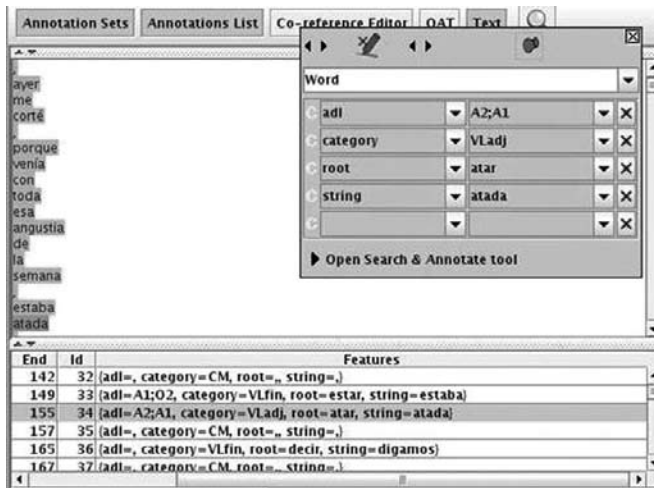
Annotation Sets | Annotations List | Co-reference Editor | OAT | Text

,
ayer
me
corté
,
porque
venía
con
toda
esa
angustia
de
la
semana
,
estaba
atada

Word

| | |
|---|---|
| adl | A2;A1 |
| category | VLadj |
| root | atar |
| string | atada |
| | |

Open Search & Annotate tool

| End | Id | Features |
|---|---|---|
| 142 | 32 | {adl=, category=CM, root=,, string=,} |
| 149 | 33 | {adl=A1;O2, category=VLfin, root=estar, string=estaba} |
| 155 | 34 | {adl=A2;A1, category=VLadj, root=atar, string=atada} |
| 157 | 35 | {adl=, category=CM, root=,, string=,} |
| 165 | 36 | {adl=, category=VLfin, root=decir, string=digamos} |
| 167 | 37 | {adl=, category=CM, root=,, string=,} |